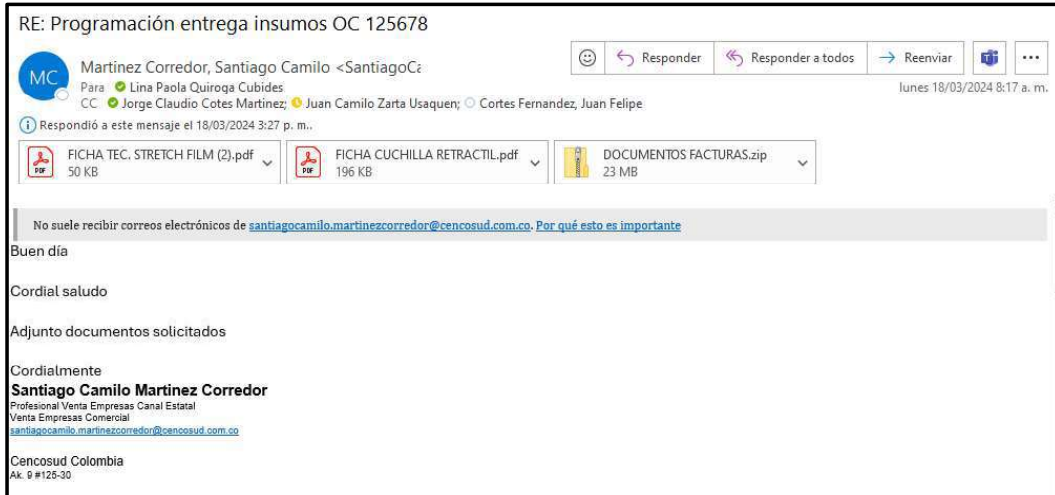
RE: Programación entrega insumos OC 125678

MC

Martinez Corredor, Santiago Camilo <SantiagoCa

Para Lina Paola Quiroga Cubides

CC Jorge Claudio Cotes Martinez; Juan Camilo Zarta Usaquen; Cortes Fernandez, Juan Felipe

Responder | Responder a todos | Reenviar | ...

lunes 18/03/2024 8:17 a. m.

Respondió a este mensaje el 18/03/2024 3:27 p. m..

FICHA TEC. STRETCH FILM (2).pdf
50 KB

FICHA CUCHILLA RETRACTIL.pdf
196 KB

DOCUMENTOS FACTURAS.zip
23 MB

No suele recibir correos electrónicos de santiagocamilo.martinezcorredor@cencosud.com.co. Por qué esto es importante

Buen día

Cordial saludo

Adjunto documentos solicitados

Cordialmente
Santiago Camilo Martinez Corredor
Profesional Venta Empresas Canal Estatal
Venta Empresas Comercial
santiagocamilo.martinezcorredor@cencosud.com.co

Cencosud Colombia
Ak. 9 #125-30